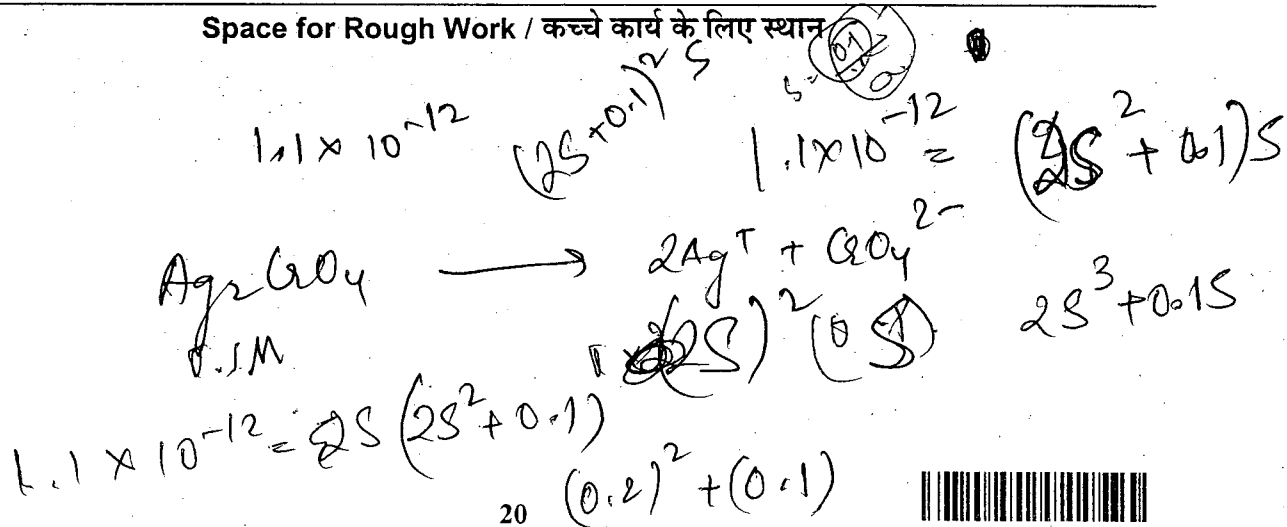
Space for Rough Work / कच्चे कार्य के लिए स्थान

$1.1 \times 10^{-12}$ $(2S+0.1)^2 S$ $1.1\times10^{-12} = (2S^2+0.1)S$

$Ag_2CrO_4 \longrightarrow 2Ag^+ + CrO_4^{2-}$ $2S^3+0.1S$

0.1M $(2S)^2(0.S)$

$1.1\times10^{-12} = 2S(2S^2+0.1)$

$(0.2)^2+(0.1)$

20